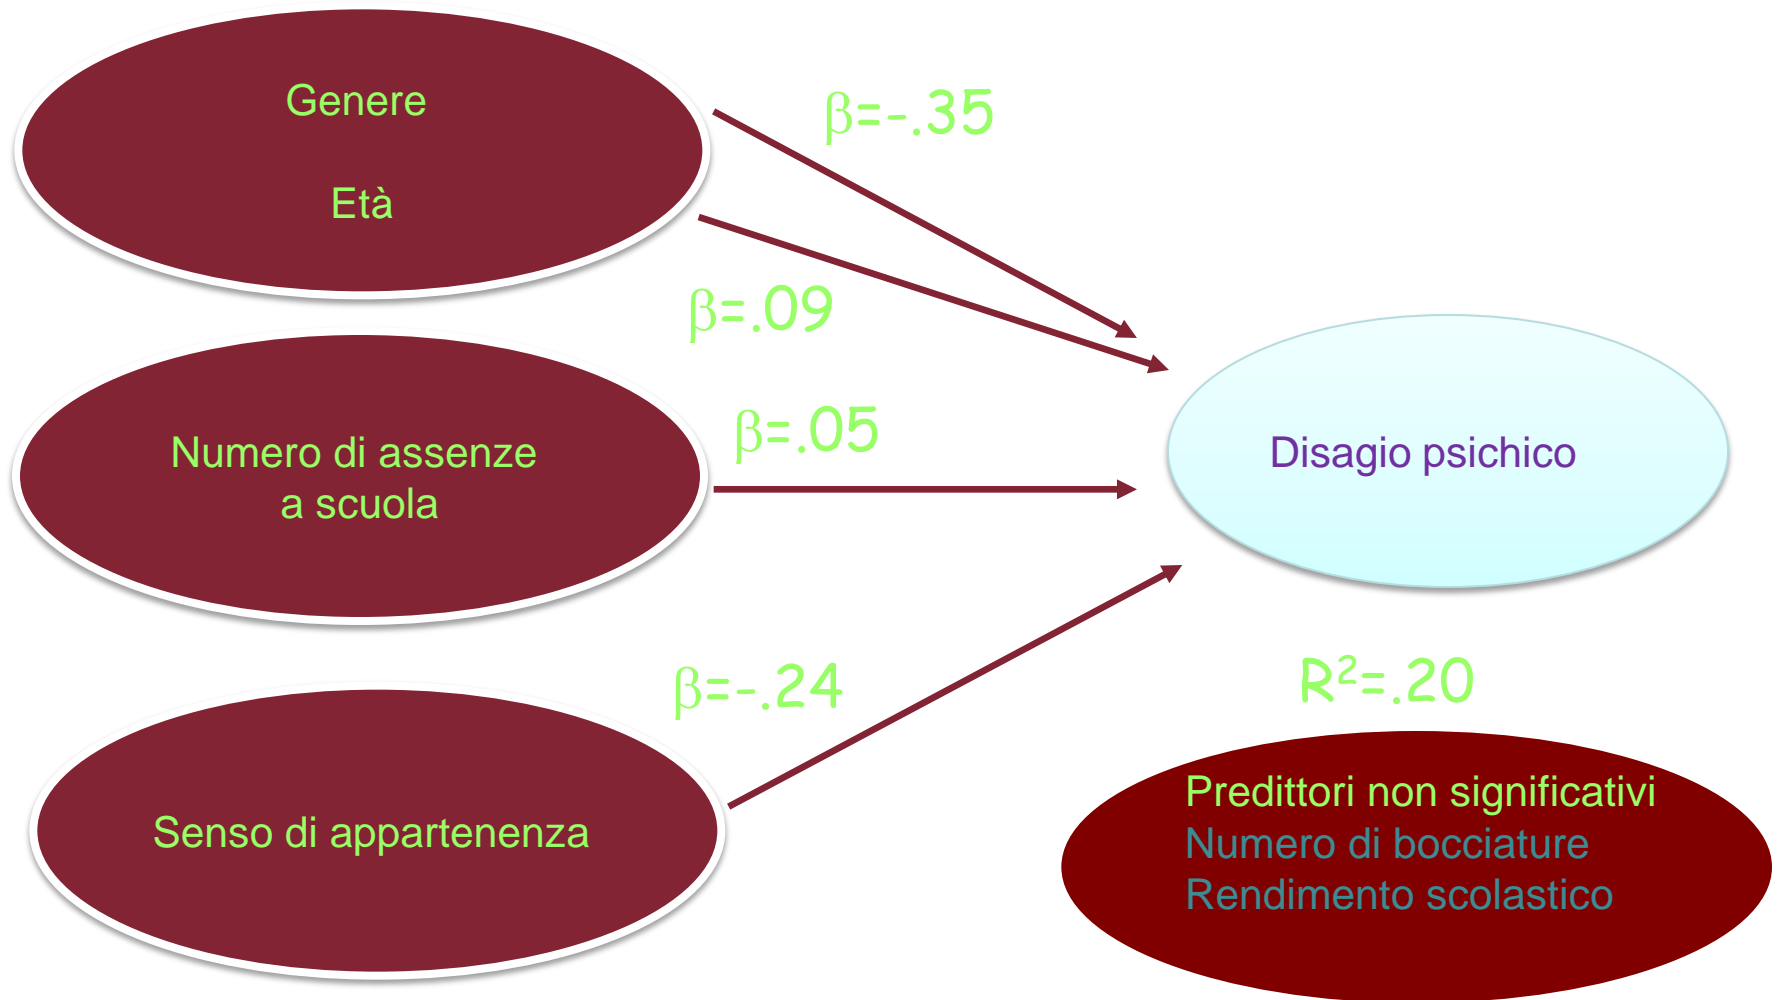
Genere

Età

$\beta$=-.35

$\beta$=.09

Numero di assenze a scuola

$\beta$=.05

Disagio psichico

$\beta$=-.24

$R^2$=.20

Senso di appartenenza

Predittori non significativi
Numero di bocciature
Rendimento scolastico